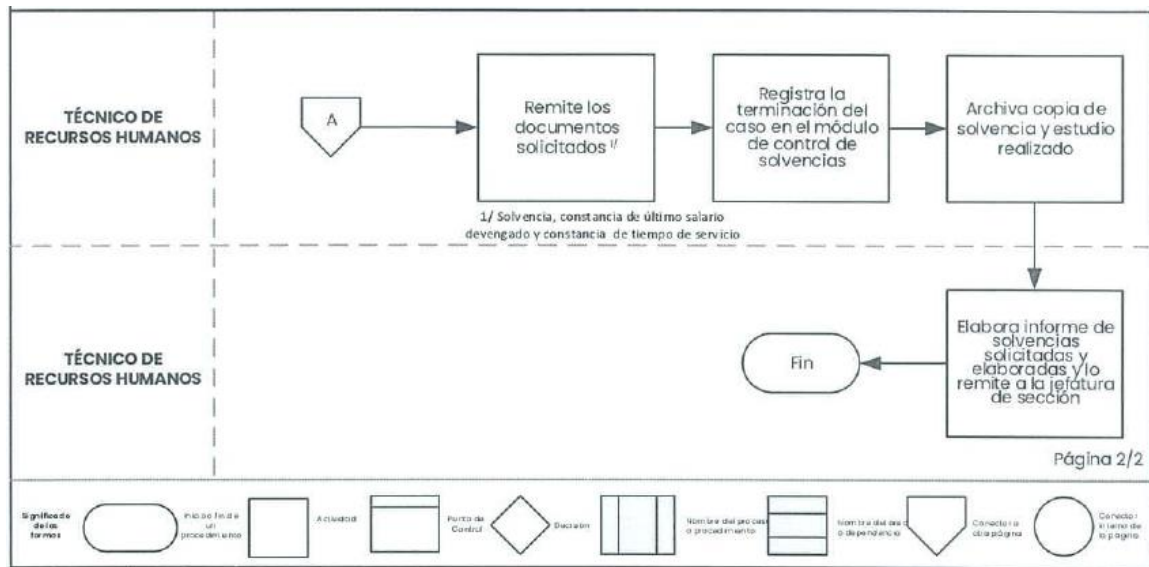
TÉCNICO DE RECURSOS HUMANOS

A

Remite los documentos solicitados 1/

Registra la terminación del caso en el módulo de control de solvencias

Archiva copia de solvencia y estudio realizado

1/ Solvencia, constancia de último salario devengado y constancia de tiempo de servicio

TÉCNICO DE RECURSOS HUMANOS

Fin

Elabora informe de solvencias solicitadas y elaboradas y lo remite a la jefatura de sección

Página 2/2

Significado de las formas

Inicio o fin de un procedimiento

Actividad

Punto de Control

Decisión

Nombre del proceso o procedimiento

Nombre del área o dependencia

Conector a otra página

Conector interno de la página